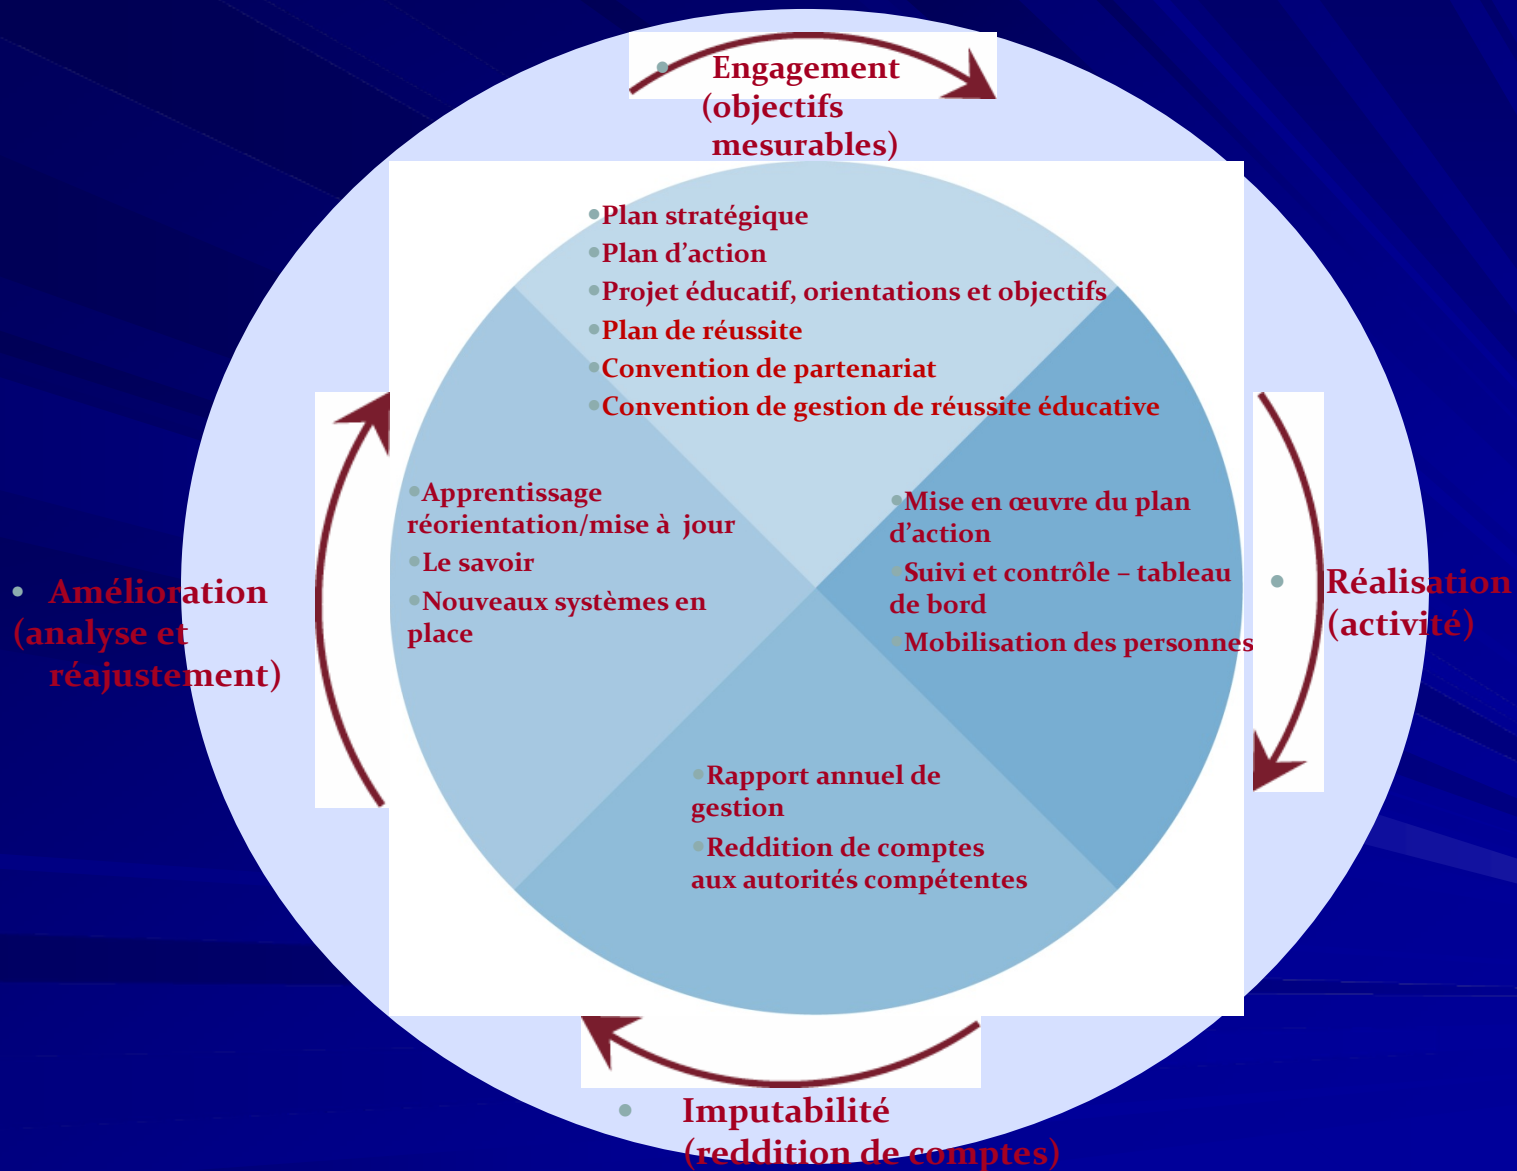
Engagement (objectifs mesurables)

Plan stratégique
Plan d'action
Projet éducatif, orientations et objectifs
Plan de réussite
Convention de partenariat
Convention de gestion de réussite éducative

Apprentissage réorientation/mise à jour
Le savoir
Nouveaux systèmes en place

Mise en œuvre du plan d'action
Suivi et contrôle – tableau de bord
Mobilisation des personnes

Rapport annuel de gestion
Reddition de comptes aux autorités compétentes

Amélioration (analyse et réajustement)

Réalisation (activité)

Imputabilité (reddition de comptes)